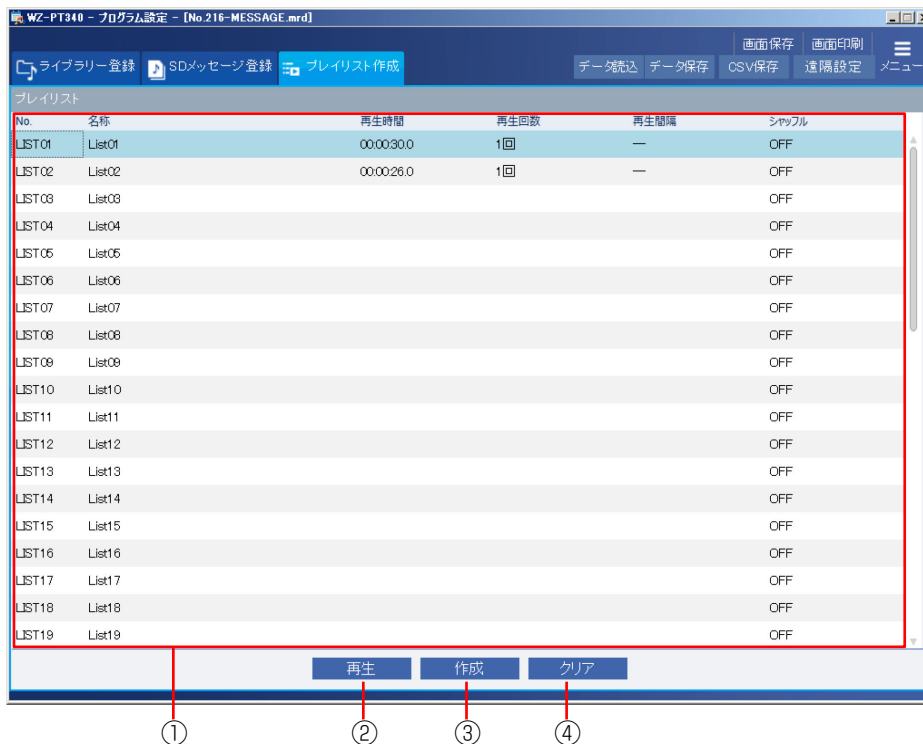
WZ-PT340 - プログラム設定 - [No.216-MESSAGE.mrd]

ライブラリー登録　SDメッセージ登録　プレイリスト作成

画面保存　画面印刷　メニュー
データ読込　データ保存　CSV保存　遠隔設定

プレイリスト

| No. | 名称 | 再生時間 | 再生回数 | 再生間隔 | シャッフル |
|---|---|---|---|---|---|
| LIST01 | List01 | 00:00:30.0 | 1回 | — | OFF |
| LIST02 | List02 | 00:00:26.0 | 1回 | — | OFF |
| LIST03 | List03 | | | | OFF |
| LIST04 | List04 | | | | OFF |
| LIST05 | List05 | | | | OFF |
| LIST06 | List06 | | | | OFF |
| LIST07 | List07 | | | | OFF |
| LIST08 | List08 | | | | OFF |
| LIST09 | List09 | | | | OFF |
| LIST10 | List10 | | | | OFF |
| LIST11 | List11 | | | | OFF |
| LIST12 | List12 | | | | OFF |
| LIST13 | List13 | | | | OFF |
| LIST14 | List14 | | | | OFF |
| LIST15 | List15 | | | | OFF |
| LIST16 | List16 | | | | OFF |
| LIST17 | List17 | | | | OFF |
| LIST18 | List18 | | | | OFF |
| LIST19 | List19 | | | | OFF |

再生　作成　クリア

①　②　③　④